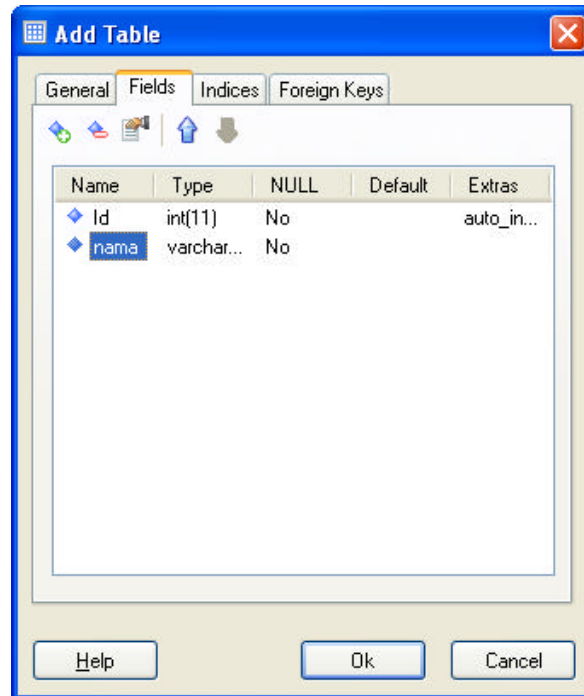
Add Table

General | Fields | Indices | Foreign Keys

| Name | Type | NULL | Default | Extras |
|---|---|---|---|---|
| Id | int(11) | No | | auto_in... |
| nama | varchar... | No | | |

Help | Ok | Cancel